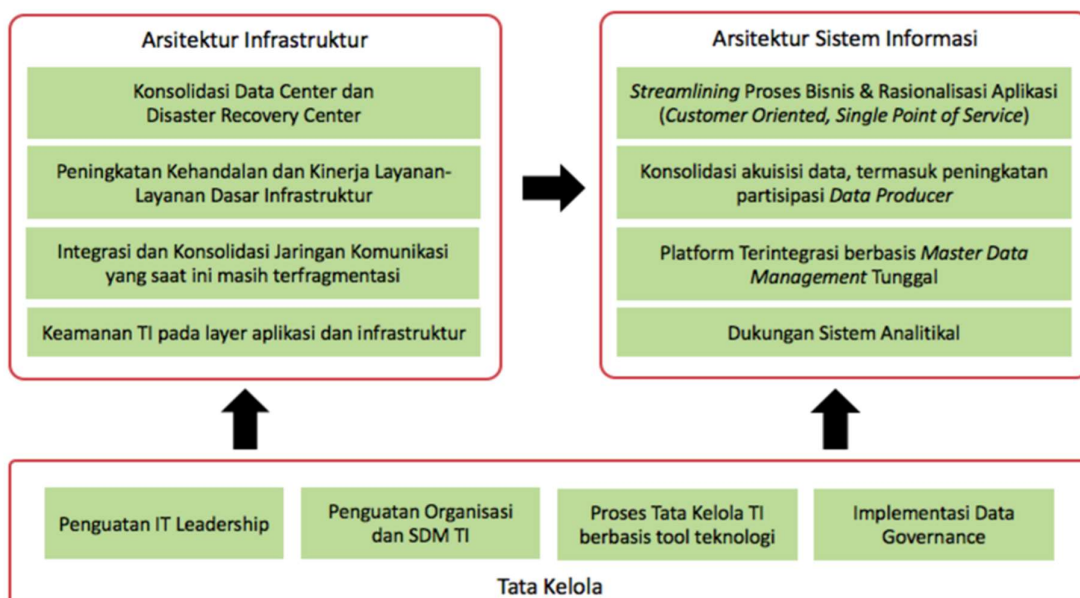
Arsitektur Infrastruktur

Konsolidasi Data Center dan Disaster Recovery Center

Peningkatan Kehandalan dan Kinerja Layanan-Layanan Dasar Infrastruktur

Integrasi dan Konsolidasi Jaringan Komunikasi yang saat ini masih terfragmentasi

Keamanan TI pada layer aplikasi dan infrastruktur

Arsitektur Sistem Informasi

Streamlining Proses Bisnis & Rasionalisasi Aplikasi (Customer Oriented, Single Point of Service)

Konsolidasi akuisisi data, termasuk peningkatan partisipasi Data Producer

Platform Terintegrasi berbasis Master Data Management Tunggal

Dukungan Sistem Analitikal

Penguatan IT Leadership

Penguatan Organisasi dan SDM TI

Proses Tata Kelola TI berbasis tool teknologi

Implementasi Data Governance

Tata Kelola